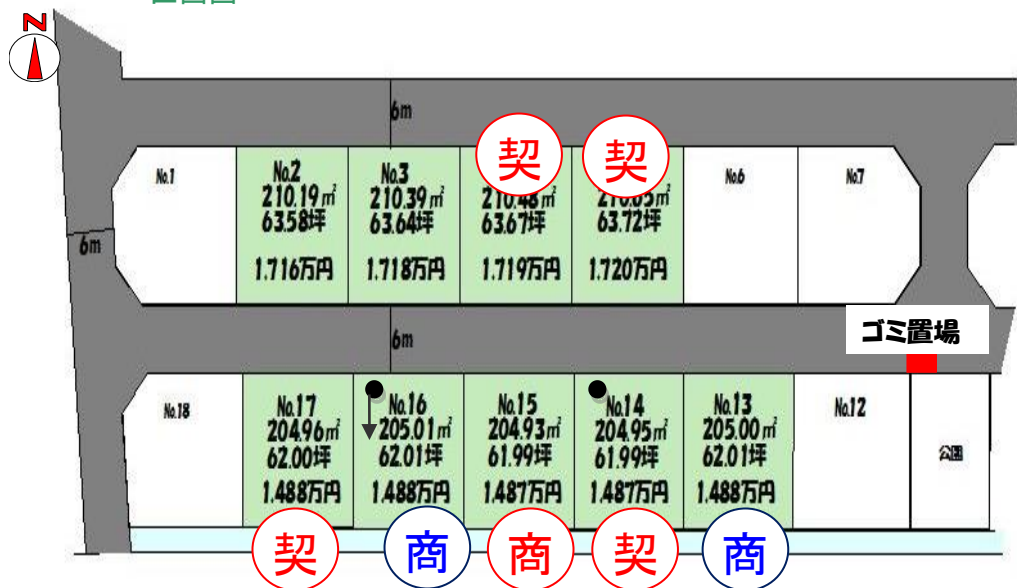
N

6m

No.1

No.2
210.19㎡
63.58坪
1.716万円

No.3
210.39㎡
63.64坪
1.718万円

契
210.48㎡
63.67坪
1.719万円

契
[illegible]㎡
63.72坪
1.720万円

No.6

No.7

6m

6m

ゴミ置場

No.18

No.17
204.96㎡
62.00坪
1.488万円

No.16
205.01㎡
62.01坪
1.488万円

No.15
204.93㎡
61.99坪
1.487万円

No.14
204.95㎡
61.99坪
1.487万円

No.13
205.00㎡
62.01坪
1.488万円

No.12

公園

契 商 商 契 商